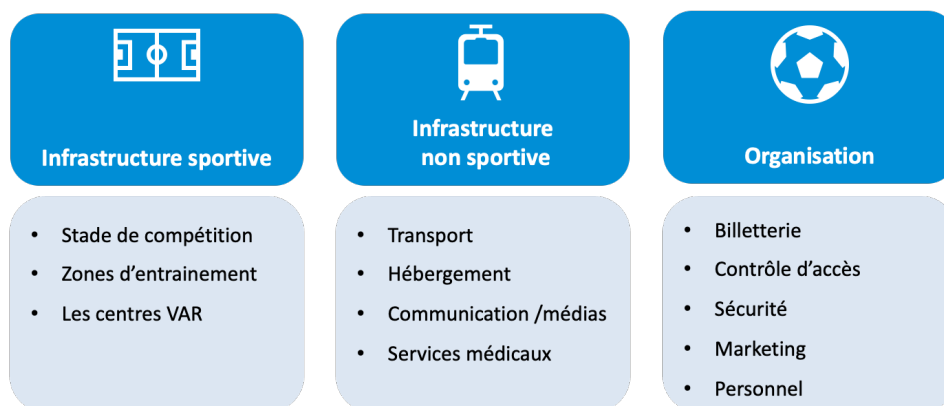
Infrastructure sportive

- Stade de compétition
- Zones d’entrainement
- Les centres VAR

Infrastructure non sportive

- Transport
- Hébergement
- Communication /médias
- Services médicaux

Organisation

- Billetterie
- Contrôle d’accès
- Sécurité
- Marketing
- Personnel